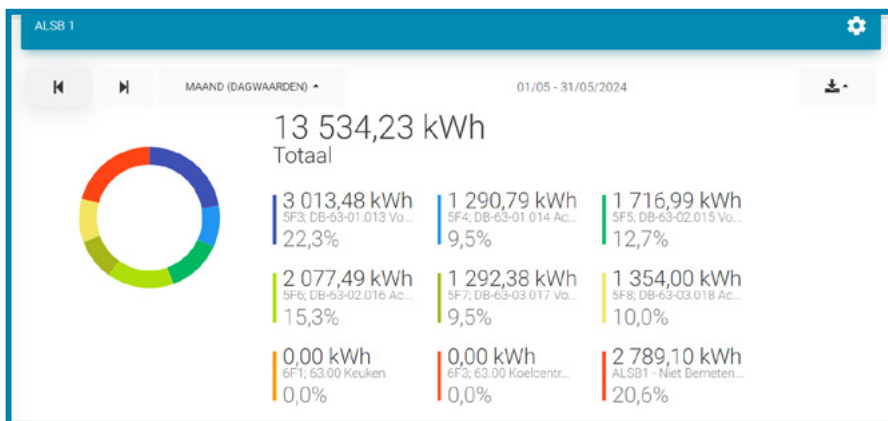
ALSB 1

MAAND (DAGWAARDEN)

01/05 - 31/05/2024

13 534,23 kWh
Totaal

3 013,48 kWh
5F3; DB-63-01.013 Vo...
22,3%

1 290,79 kWh
5F4; DB-63-01.014 Ac...
9,5%

1 716,99 kWh
5F5; DB-63-02.015 Vo...
12,7%

2 077,49 kWh
5F6; DB-63-02.016 Ac...
15,3%

1 292,38 kWh
5F7; DB-63-03.017 Vo...
9,5%

1 354,00 kWh
5F8; DB-63-03.018 Ac...
10,0%

0,00 kWh
6F1; 63.00 Keuken
0,0%

0,00 kWh
6F3; 63.00 Koelcentr...
0,0%

2 789,10 kWh
ALSB1 - Niet Bemeten...
20,6%